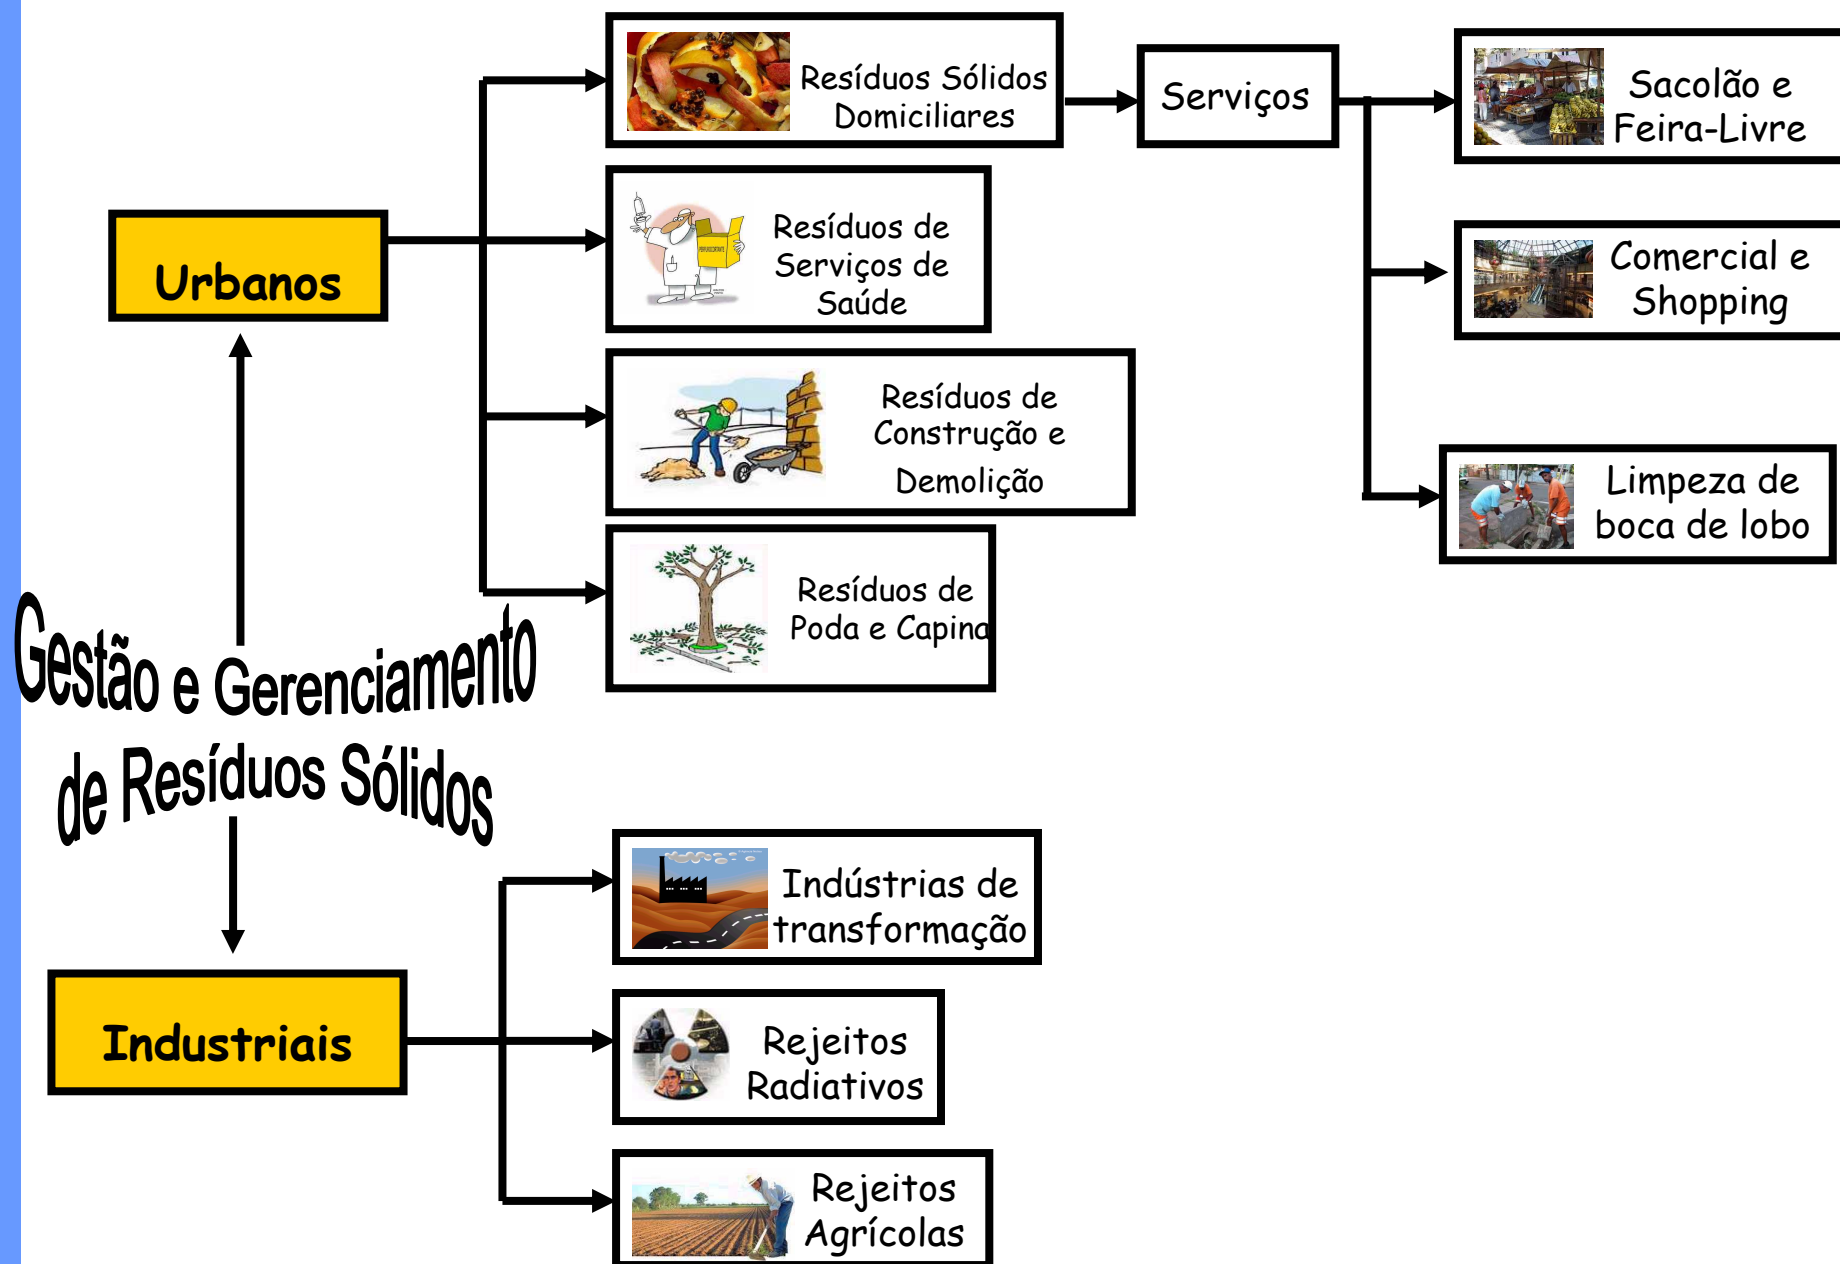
Gestão e Gerenciamento de Resíduos Sólidos

Urbanos

Resíduos Sólidos Domiciliares

Serviços

Sacolão e Feira-Livre

Comercial e Shopping

Limpeza de boca de lobo

Resíduos de Serviços de Saúde

Resíduos de Construção e Demolição

Resíduos de Poda e Capina

Industriais

Indústrias de transformação

Rejeitos Radiativos

Rejeitos Agrícolas